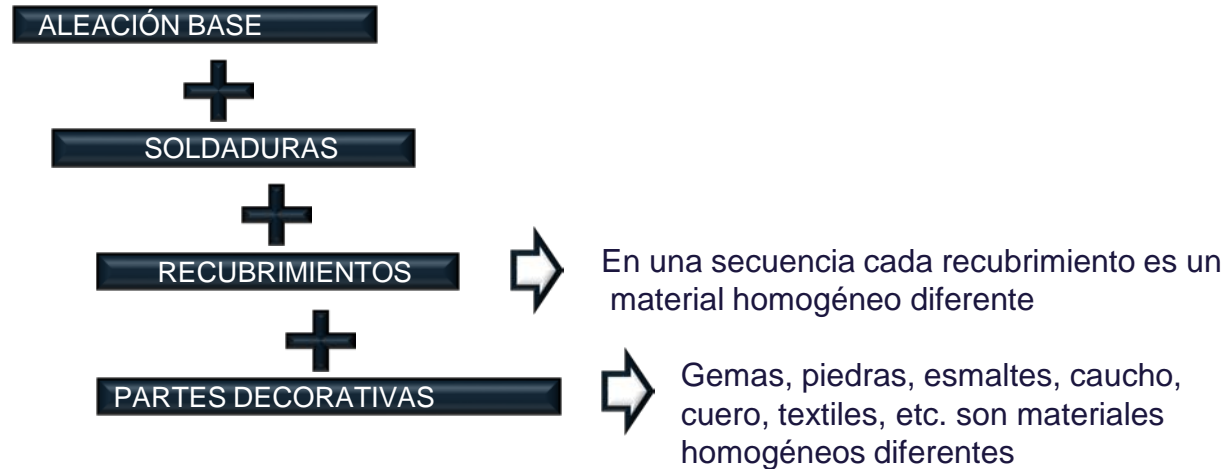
ALEACIÓN BASE

SOLDADURAS

RECUBRIMIENTOS

En una secuencia cada recubrimiento es un material homogéneo diferente

PARTES DECORATIVAS

Gemas, piedras, esmaltes, caucho, cuero, textiles, etc. son materiales homogéneos diferentes